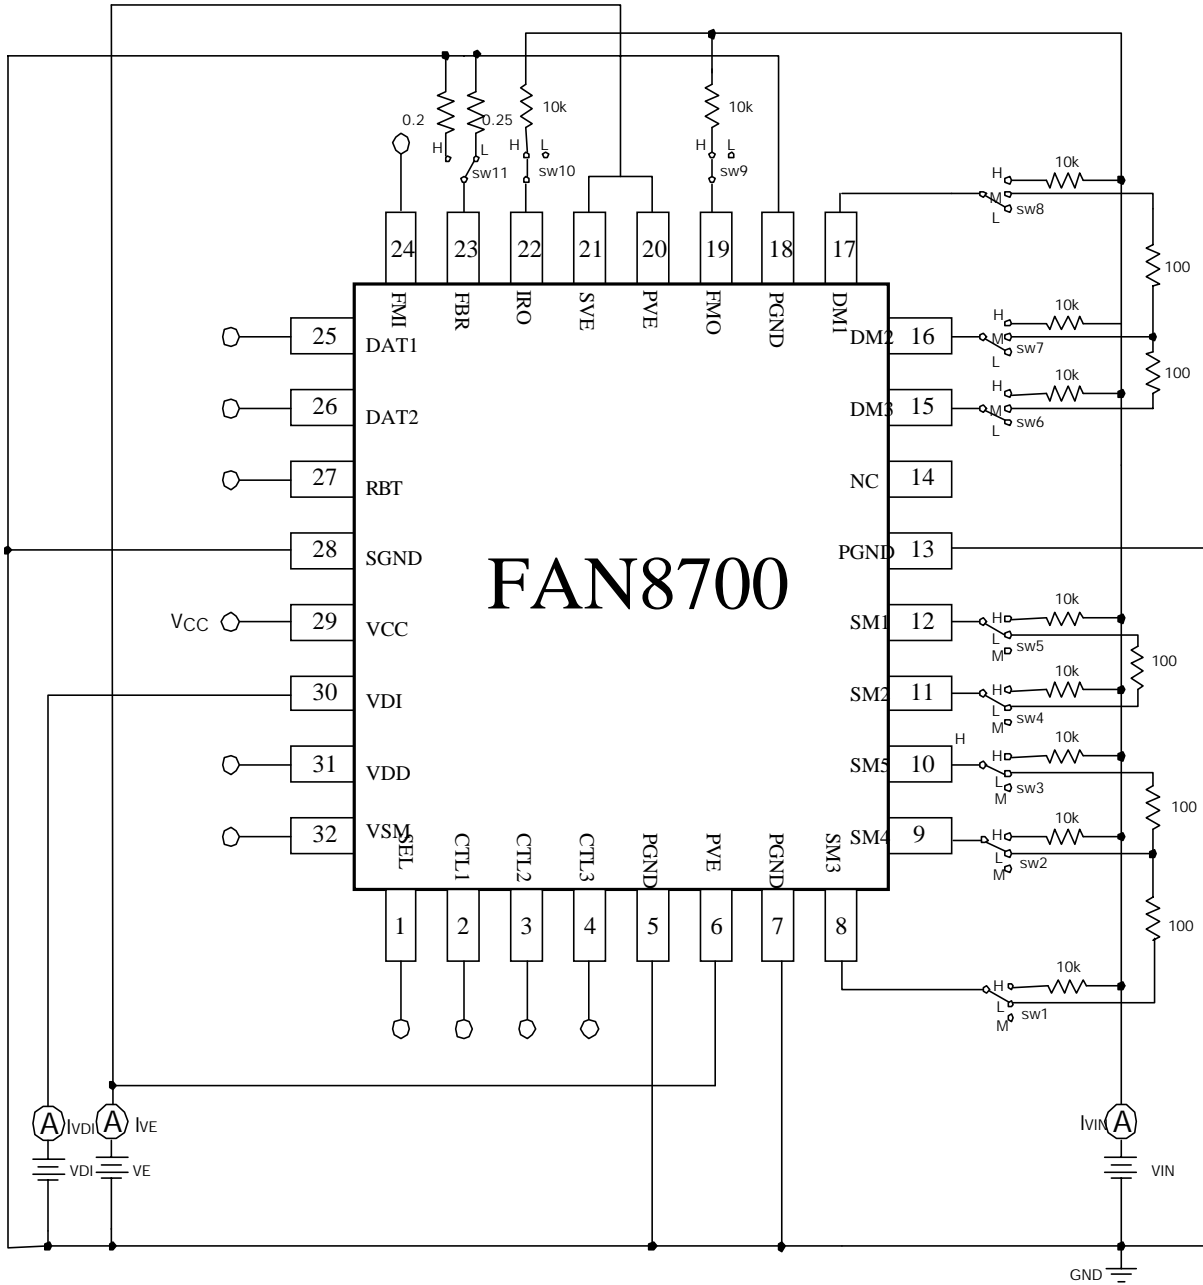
0.2
0.25
10k
10k
H L
H L
H L
H L
sw11
sw10
sw9
24 FMI
23 FBR
22 IRO
21 SVE
20 PVE
19 FMO
18 PGND
17 DM1
H M L sw8
10k
100
DM2 16
H M L sw7
10k
100
DM3 15
H M L sw6
10k
NC 14
PGND 13
25 DAT1
26 DAT2
27 RBT
28 SGND
FAN8700
VCC 29 VCC
30 VDI
31 VDD
32 VSM
SM1 12
H L M sw5
10k
100
SM2 11
H L M sw4
10k
H
SM5 10
H L M sw3
10k
100
SM4 9
H L M sw2
10k
100
SEL 1
CTL1 2
CTL2 3
CTL3 4
PGND 5
PVE 6
PGND 7
SM3 8
H L M sw1
10k
A IVDI
A IVE
VDI
VE
IVIN A
VIN
GND